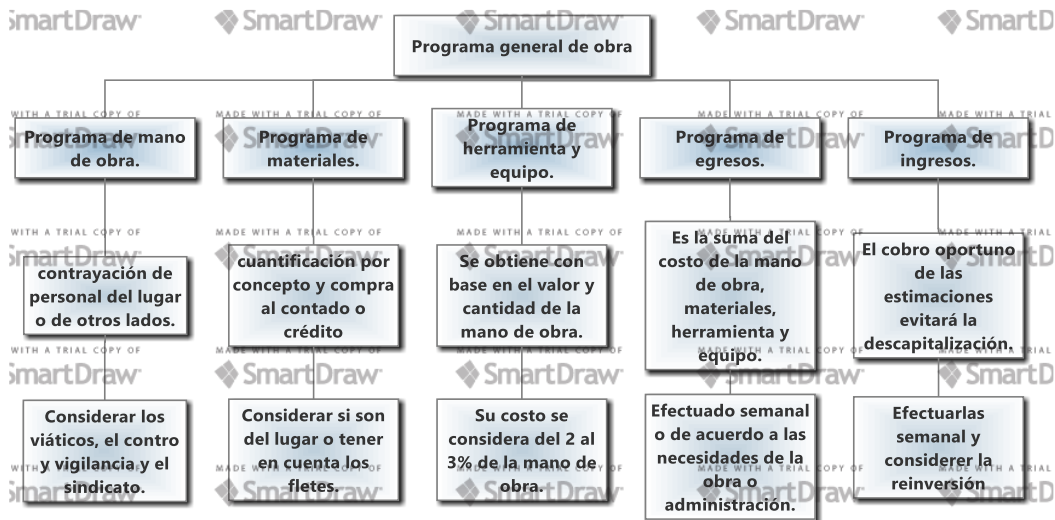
Programa general de obra

Programa de mano de obra.

contrayación de personal del lugar o de otros lados.

Considerar los viáticos, el contro y vigilancia y el sindicato.

Programa de materiales.

cuantificación por concepto y compra al contado o crédito

Considerar si son del lugar o tener en cuenta los fletes.

Programa de herramienta y equipo.

Se obtiene con base en el valor y cantidad de la mano de obra.

Su costo se considera del 2 al 3% de la mano de obra.

Programa de egresos.

Es la suma del costo de la mano de obra, materiales, herramienta y equipo.

Efectuado semanal o de acuerdo a las necesidades de la obra o administración.

Programa de ingresos.

El cobro oportuno de las estimaciones evitará la descapitalización.

Efectuarlas semanal y considerer la reinversión

SmartDraw
MADE WITH A TRIAL COPY OF